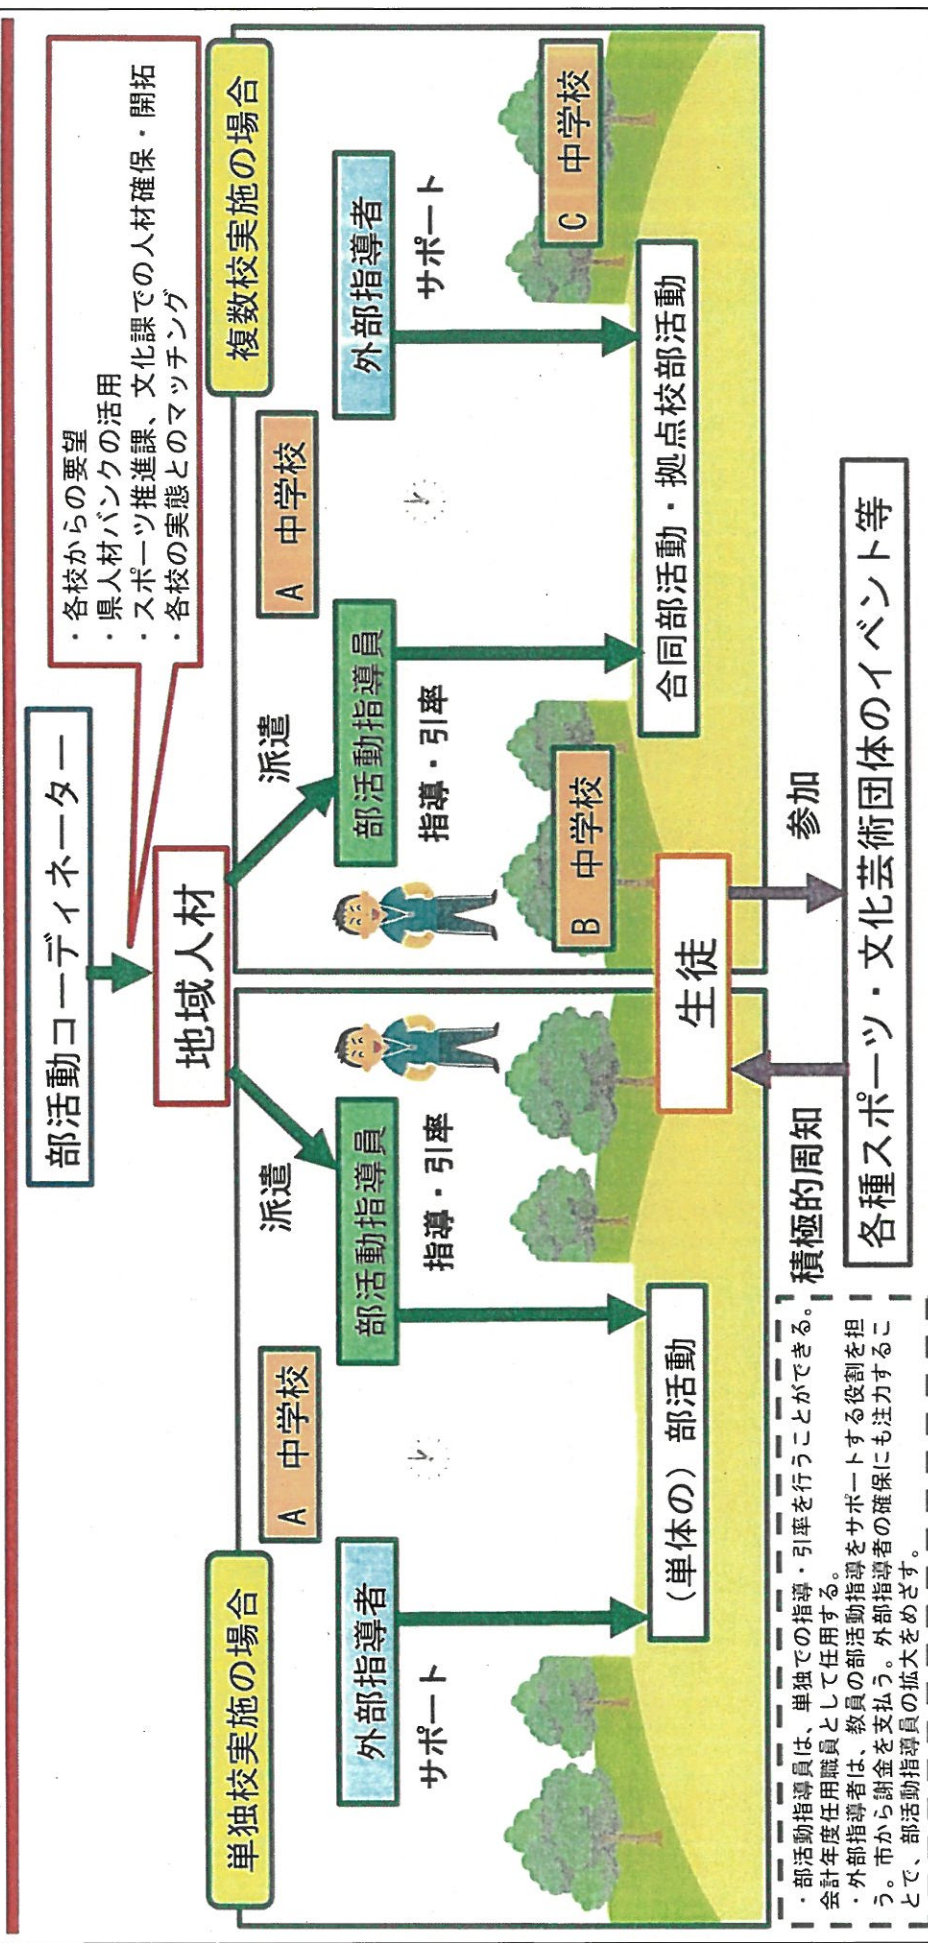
部活動コーディネーター

・各校からの要望
・県人材バンクの活用
・スポーツ推進課、文化課での人材確保・開拓
・各校の実態とのマッチング

地域人材

単独校実施の場合

派遣

部活動指導員

指導・引率

外部指導者

サポート

A 中学校

（単体の）部活動

複数校実施の場合

派遣

部活動指導員

指導・引率

外部指導者

サポート

A 中学校

B 中学校

C 中学校

合同部活動・拠点校部活動

生徒

積極的周知

参加

各種スポーツ・文化芸術団体のイベント等

・部活動指導員は、単独での指導・引率を行うことができる。会計年度任用職員として任用する。
・外部指導者は、教員の部活動指導をサポートする役割を担う。市から謝金を支払う。外部指導者の確保にも注力することで、部活動指導員の拡大をめざす。